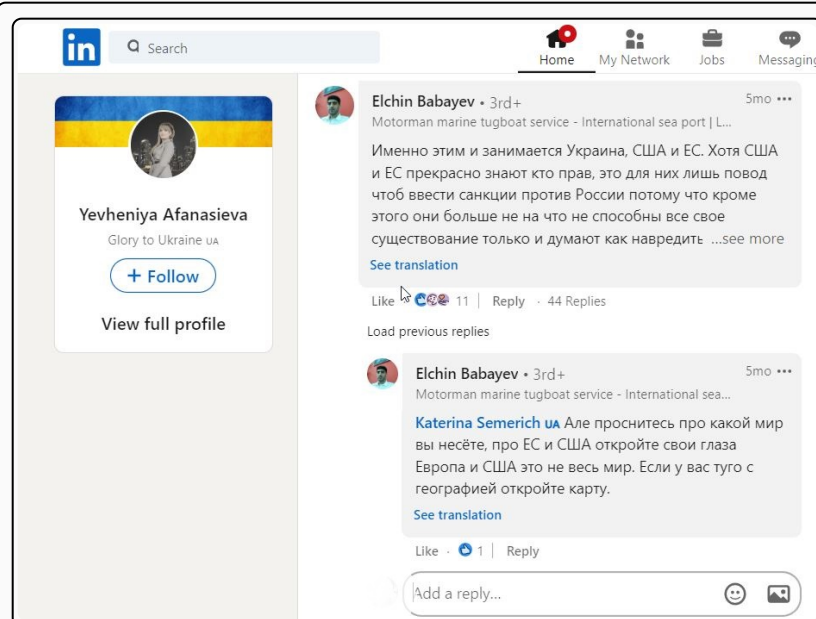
in Search

Home My Network Jobs Messaging

Yevheniya Afanasieva
Glory to Ukraine UA
+ Follow
View full profile

Elchin Babayev • 3rd+ 5mo •••
Motorman marine tugboat service - International sea port | L...

Именно этим и занимается Украина, США и ЕС. Хотя США и ЕС прекрасно знают кто прав, это для них лишь повод чтоб ввести санкции против России потому что кроме этого они больше не на что не способны все свое существование только и думают как навредить ...see more
See translation

Like 11 | Reply · 44 Replies

Load previous replies

Elchin Babayev • 3rd+ 5mo •••
Motorman marine tugboat service - International sea...

Katerina Semerich UA Але проснитесь про какой мир вы несёте, про ЕС и США откройте свои глаза Европа и США это не весь мир. Если у вас туго с географией откройте карту.
See translation

Like · 1 | Reply

Add a reply...